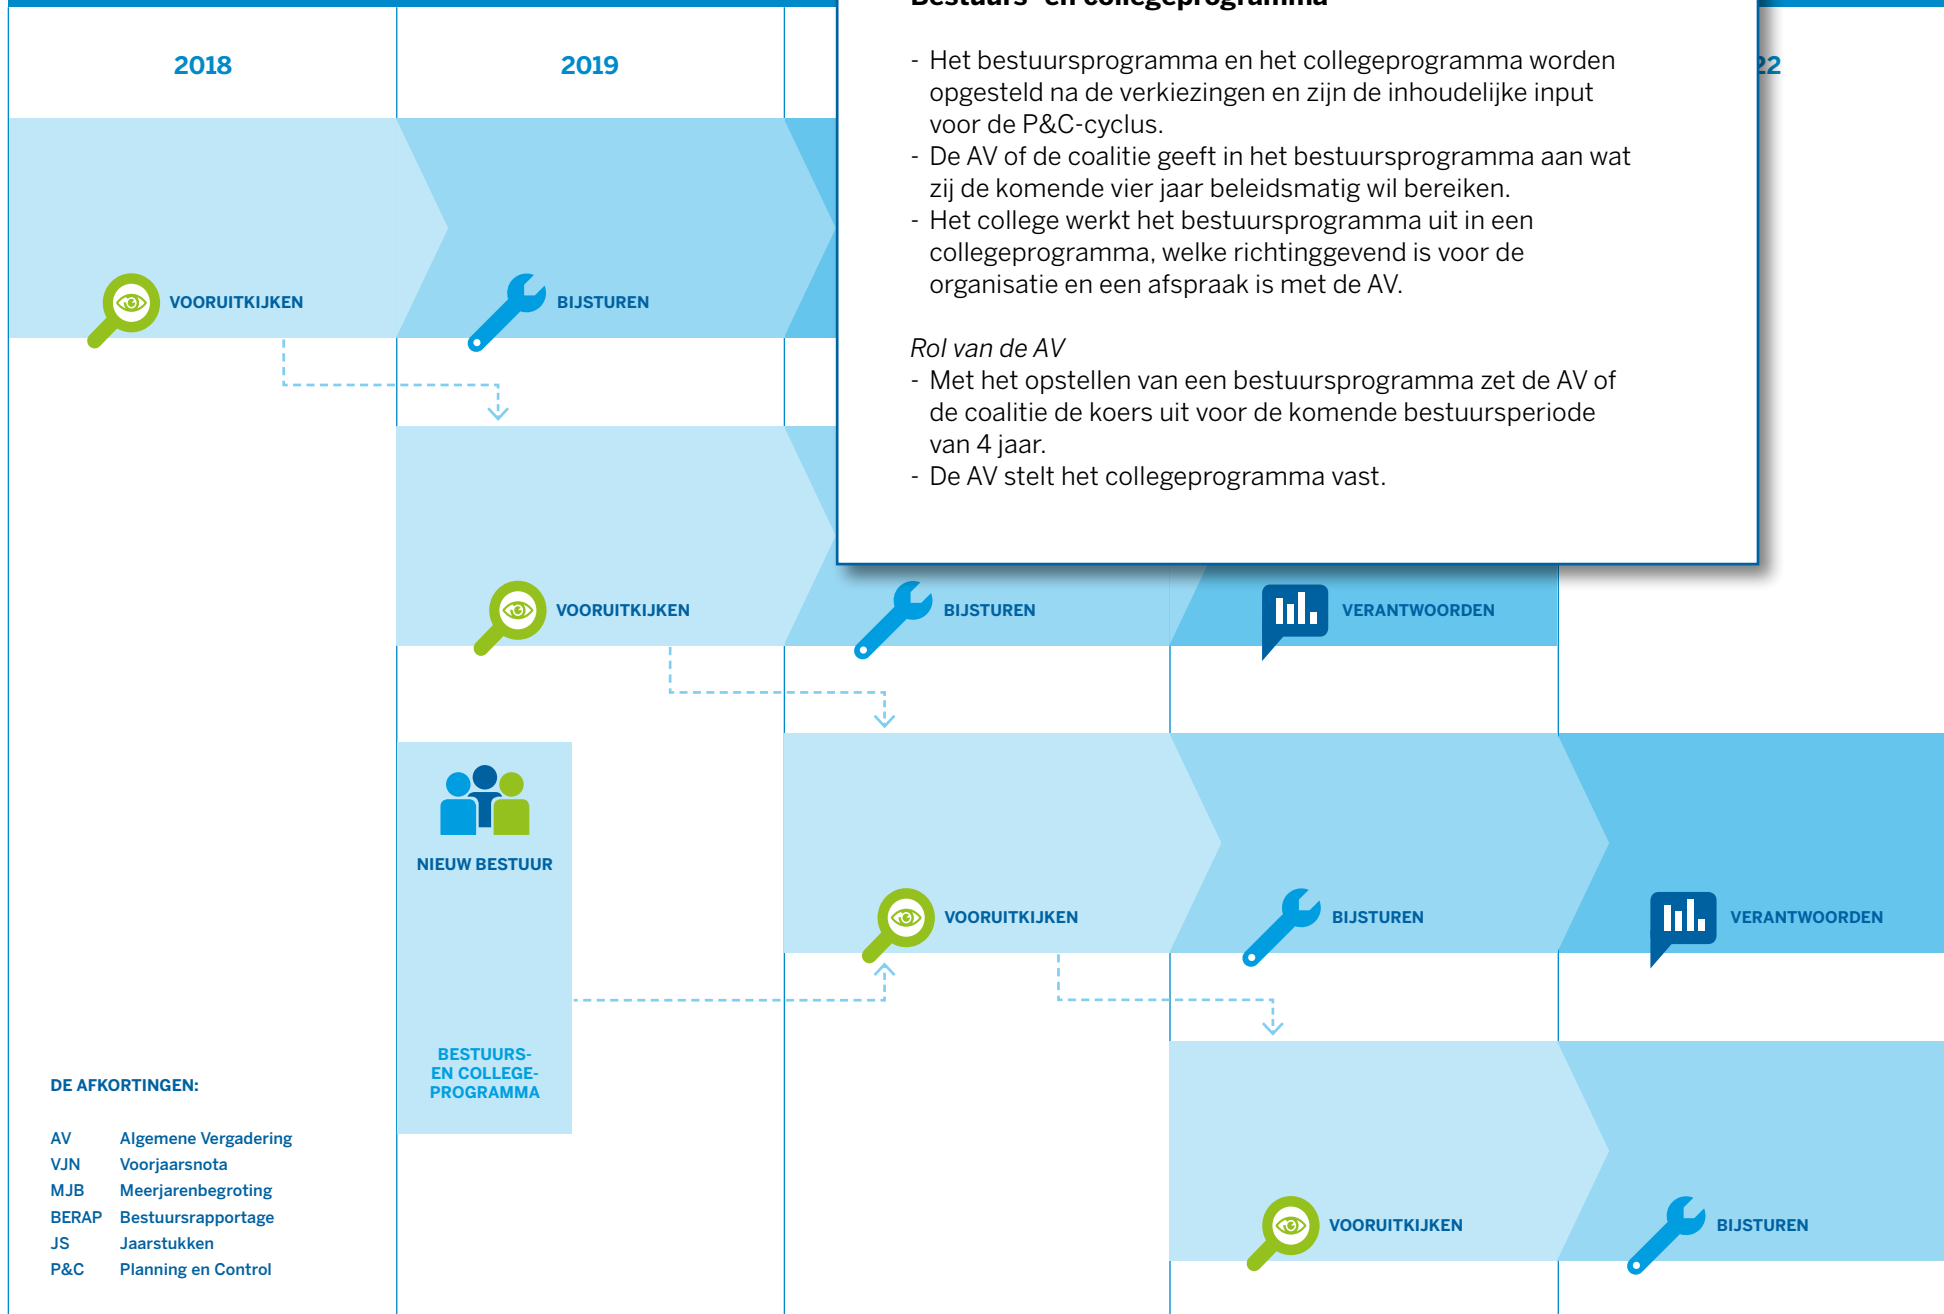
2018

2019

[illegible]22

Bestuurs- en collegeprogramma

- Het bestuursprogramma en het collegeprogramma worden opgesteld na de verkiezingen en zijn de inhoudelijke input voor de P&C-cyclus.
- De AV of de coalitie geeft in het bestuursprogramma aan wat zij de komende vier jaar beleidsmatig wil bereiken.
- Het college werkt het bestuursprogramma uit in een collegeprogramma, welke richtinggevend is voor de organisatie en een afspraak is met de AV.

Rol van de AV
- Met het opstellen van een bestuursprogramma zet de AV of de coalitie de koers uit voor de komende bestuursperiode van 4 jaar.
- De AV stelt het collegeprogramma vast.

VOORUITKIJKEN

BIJSTUREN

VOORUITKIJKEN

BIJSTUREN

VERANTWOORDEN

NIEUW BESTUUR

VOORUITKIJKEN

BIJSTUREN

VERANTWOORDEN

BESTUURS- EN COLLEGE-PROGRAMMA

VOORUITKIJKEN

BIJSTUREN

DE AFKORTINGEN:

AV Algemene Vergadering
VJN Voorjaarsnota
MJB Meerjarenbegroting
BERAP Bestuursrapportage
JS Jaarstukken
P&C Planning en Control